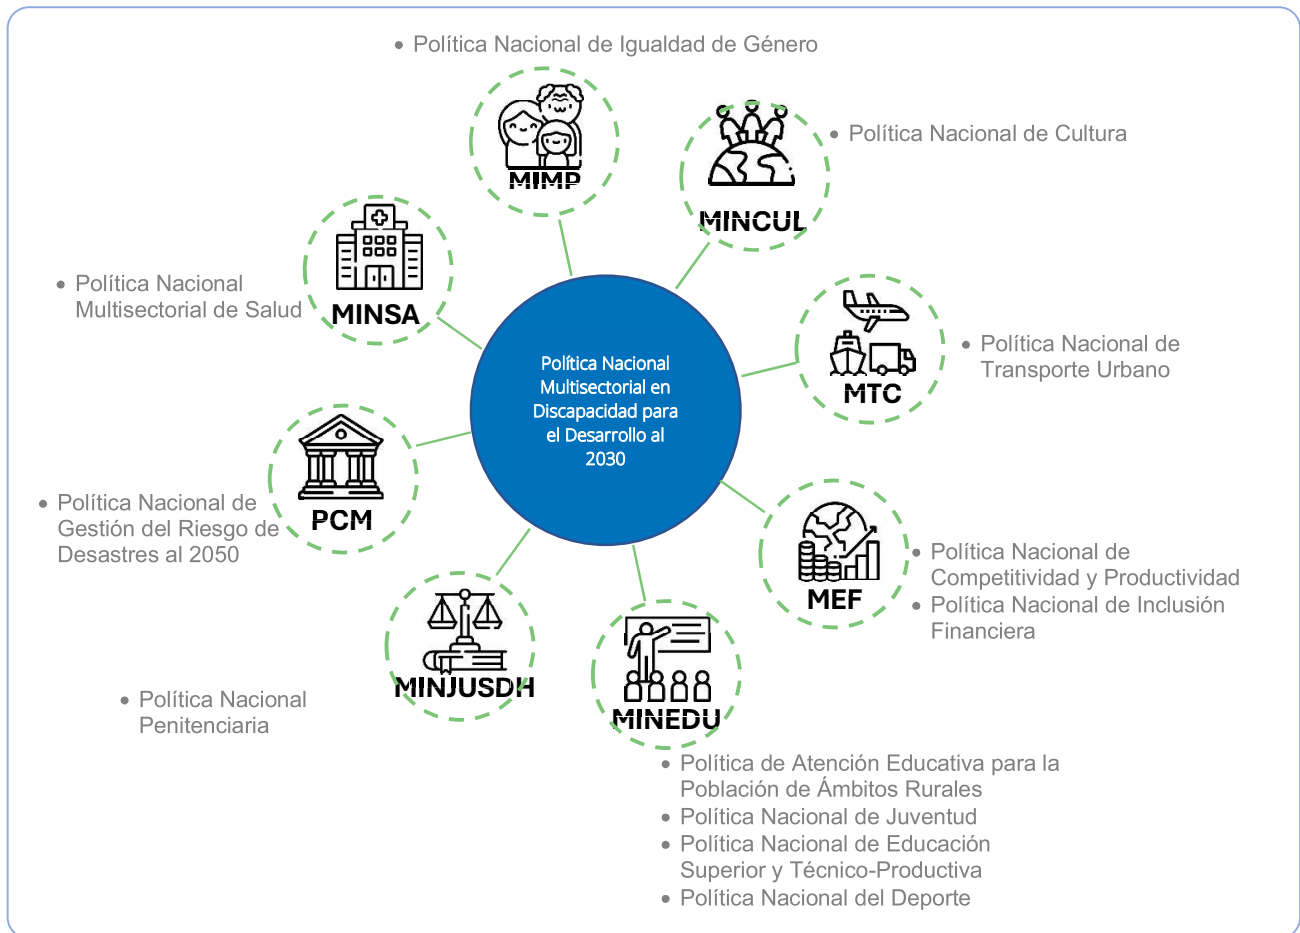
• Política Nacional de Igualdad de Género

MIMP

MINCUL

• Política Nacional de Cultura

MINSA

• Política Nacional Multisectorial de Salud

Política Nacional Multisectorial en Discapacidad para el Desarrollo al 2030

MTC

• Política Nacional de Transporte Urbano

PCM

• Política Nacional de Gestión del Riesgo de Desastres al 2050

MEF

• Política Nacional de Competitividad y Productividad
• Política Nacional de Inclusión Financiera

MINJUSDH

• Política Nacional Penitenciaria

MINEDU

• Política de Atención Educativa para la Población de Ámbitos Rurales
• Política Nacional de Juventud
• Política Nacional de Educación Superior y Técnico-Productiva
• Política Nacional del Deporte